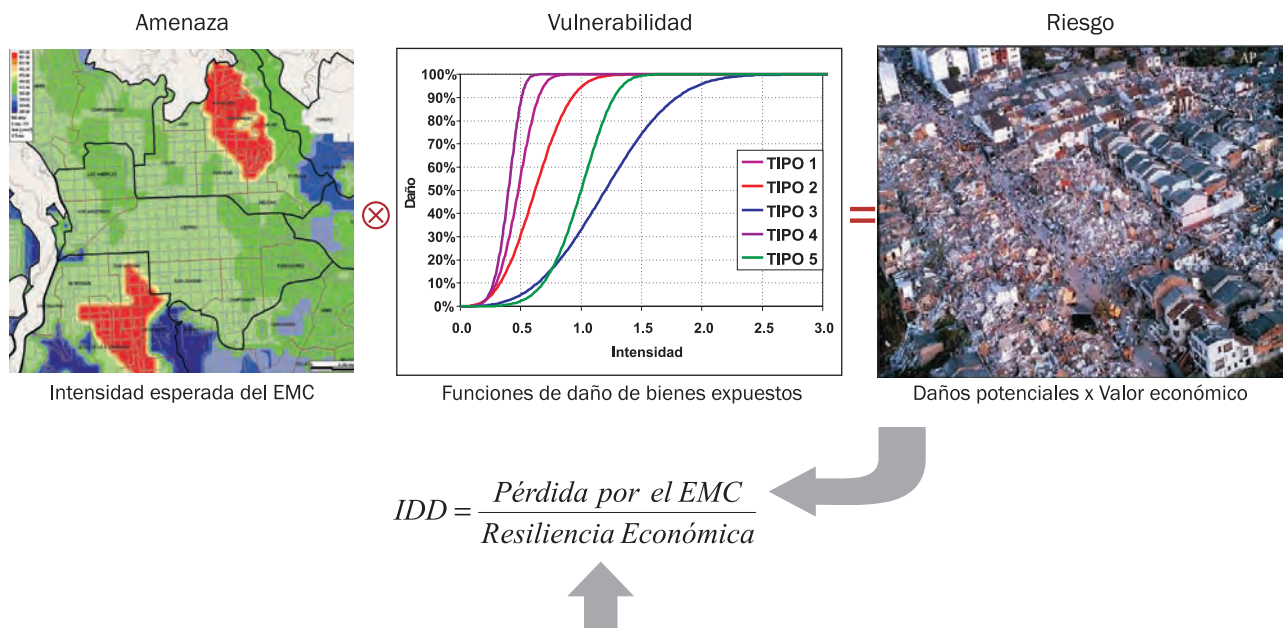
Amenaza

Vulnerabilidad

Riesgo

$\otimes$

100%
90%
80%
70%
60%
50%
40%
30%
20%
10%
0%

Daño

0.0 0.5 1.0 1.5 2.0 2.5 3.0

Intensidad

TIPO 1
TIPO 2
TIPO 3
TIPO 4
TIPO 5

=

AP

Intensidad esperada del EMC

Funciones de daño de bienes expuestos

Daños potenciales x Valor económico

$IDD = \frac{Pérdida\ por\ el\ EMC}{Resiliencia\ Económica}$